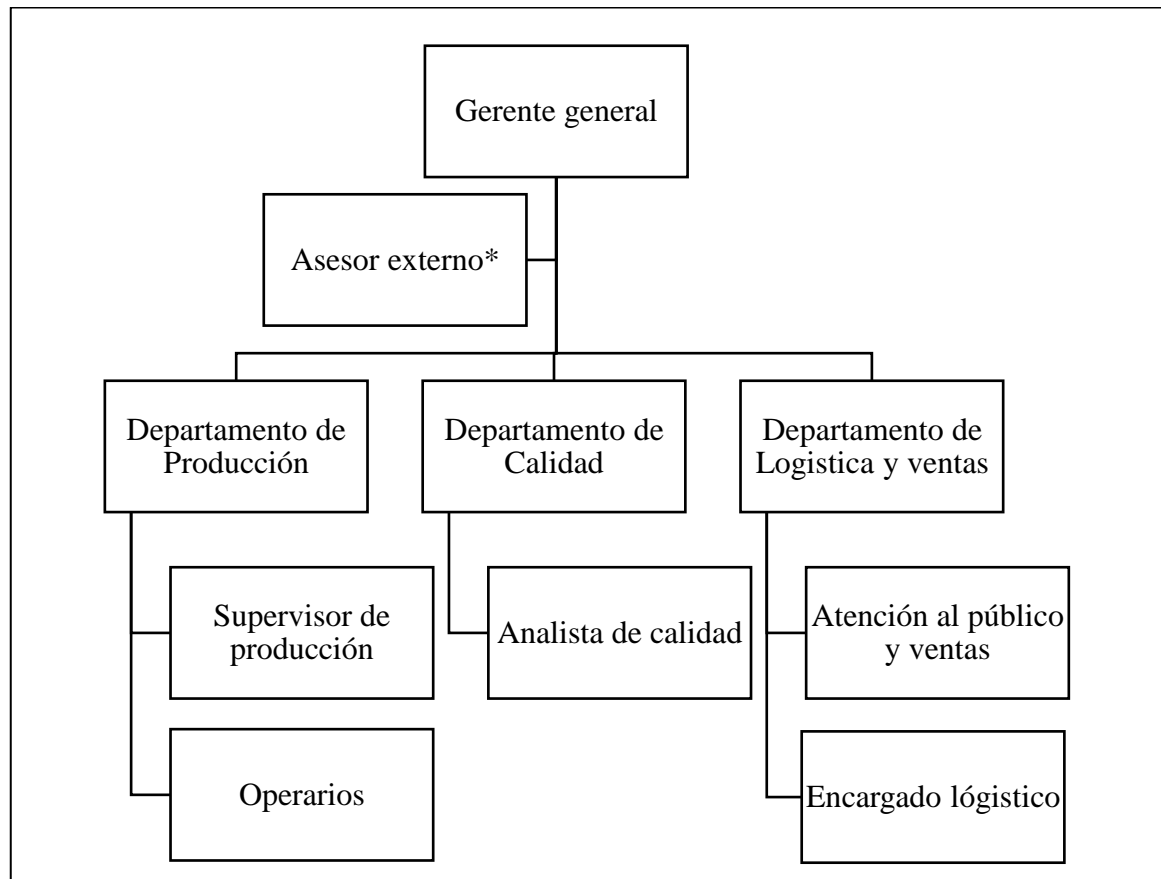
Gerente general

Asesor externo*

Departamento de Producción

Departamento de Calidad

Departamento de Logistica y ventas

Supervisor de producción

Operarios

Analista de calidad

Atención al público y ventas

Encargado lógistico